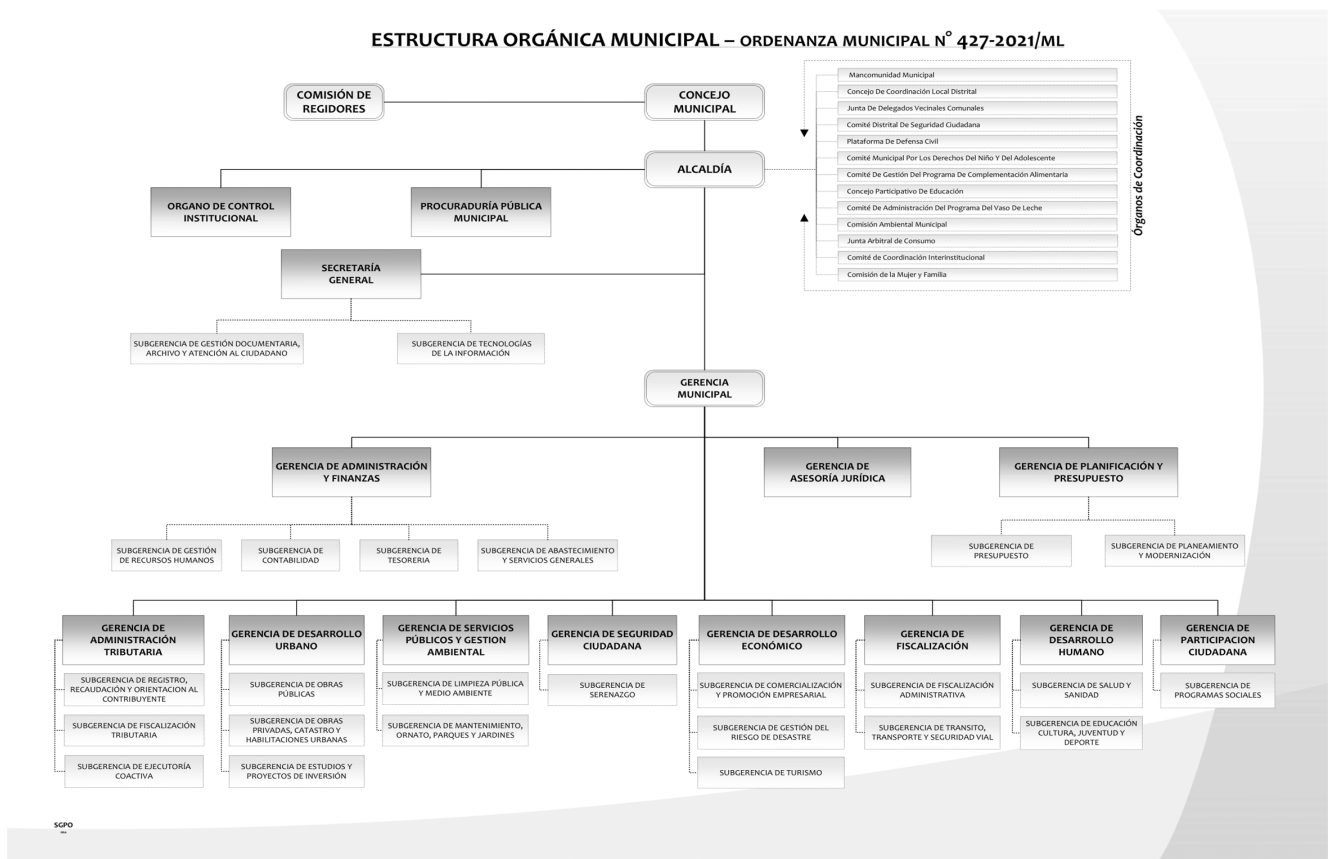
ESTRUCTURA ORGÁNICA MUNICIPAL – ORDENANZA MUNICIPAL N° 427-2021/ML

COMISIÓN DE REGIDORES

CONCEJO MUNICIPAL

Mancomunidad Municipal
Concejo De Coordinación Local Distrital
Junta De Delegados Vecinales Comunales
Comité Distrital De Seguridad Ciudadana
Plataforma De Defensa Civil
Comité Municipal Por Los Derechos Del Niño Y Del Adolescente
Comité De Gestión Del Programa De Complementación Alimentaria
Concejo Participativo De Educación
Comité De Administración Del Programa Del Vaso De Leche
Comisión Ambiental Municipal
Junta Arbitral de Consumo
Comité de Coordinación Interinstitucional
Comisión de la Mujer y Familia

Órganos de Coordinación

ALCALDÍA

ORGANO DE CONTROL INSTITUCIONAL

PROCURADURÍA PÚBLICA MUNICIPAL

SECRETARÍA GENERAL

SUBGERENCIA DE GESTIÓN DOCUMENTARIA, ARCHIVO Y ATENCIÓN AL CIUDADANO

SUBGERENCIA DE TECNOLOGÍAS DE LA INFORMACIÓN

GERENCIA MUNICIPAL

GERENCIA DE ADMINISTRACIÓN Y FINANZAS

GERENCIA DE ASESORÍA JURÍDICA

GERENCIA DE PLANIFICACIÓN Y PRESUPUESTO

SUBGERENCIA DE GESTIÓN DE RECURSOS HUMANOS

SUBGERENCIA DE CONTABILIDAD

SUBGERENCIA DE TESORERIA

SUBGERENCIA DE ABASTECIMIENTO Y SERVICIOS GENERALES

SUBGERENCIA DE PRESUPUESTO

SUBGERENCIA DE PLANEAMIENTO Y MODERNIZACIÓN

GERENCIA DE ADMINISTRACIÓN TRIBUTARIA

SUBGERENCIA DE REGISTRO, RECAUDACIÓN Y ORIENTACION AL CONTRIBUYENTE

SUBGERENCIA DE FISCALIZACIÓN TRIBUTARIA

SUBGERENCIA DE EJECUTORÍA COACTIVA

GERENCIA DE DESARROLLO URBANO

SUBGERENCIA DE OBRAS PÚBLICAS

SUBGERENCIA DE OBRAS PRIVADAS, CATASTRO Y HABILITACIONES URBANAS

SUBGERENCIA DE ESTUDIOS Y PROYECTOS DE INVERSIÓN

GERENCIA DE SERVICIOS PÚBLICOS Y GESTION AMBIENTAL

SUBGERENCIA DE LIMPIEZA PÚBLICA Y MEDIO AMBIENTE

SUBGERENCIA DE MANTENIMIENTO, ORNATO, PARQUES Y JARDINES

GERENCIA DE SEGURIDAD CIUDADANA

SUBGERENCIA DE SERENAZGO

GERENCIA DE DESARROLLO ECONÓMICO

SUBGERENCIA DE COMERCIALIZACIÓN Y PROMOCIÓN EMPRESARIAL

SUBGERENCIA DE GESTIÓN DEL RIESGO DE DESASTRE

SUBGERENCIA DE TURISMO

GERENCIA DE FISCALIZACIÓN

SUBGERENCIA DE FISCALIZACIÓN ADMINISTRATIVA

SUBGERENCIA DE TRANSITO, TRANSPORTE Y SEGURIDAD VIAL

GERENCIA DE DESARROLLO HUMANO

SUBGERENCIA DE SALUD Y SANIDAD

SUBGERENCIA DE EDUCACIÓN CULTURA, JUVENTUD Y DEPORTE

GERENCIA DE PARTICIPACION CIUDADANA

SUBGERENCIA DE PROGRAMAS SOCIALES

SGPO